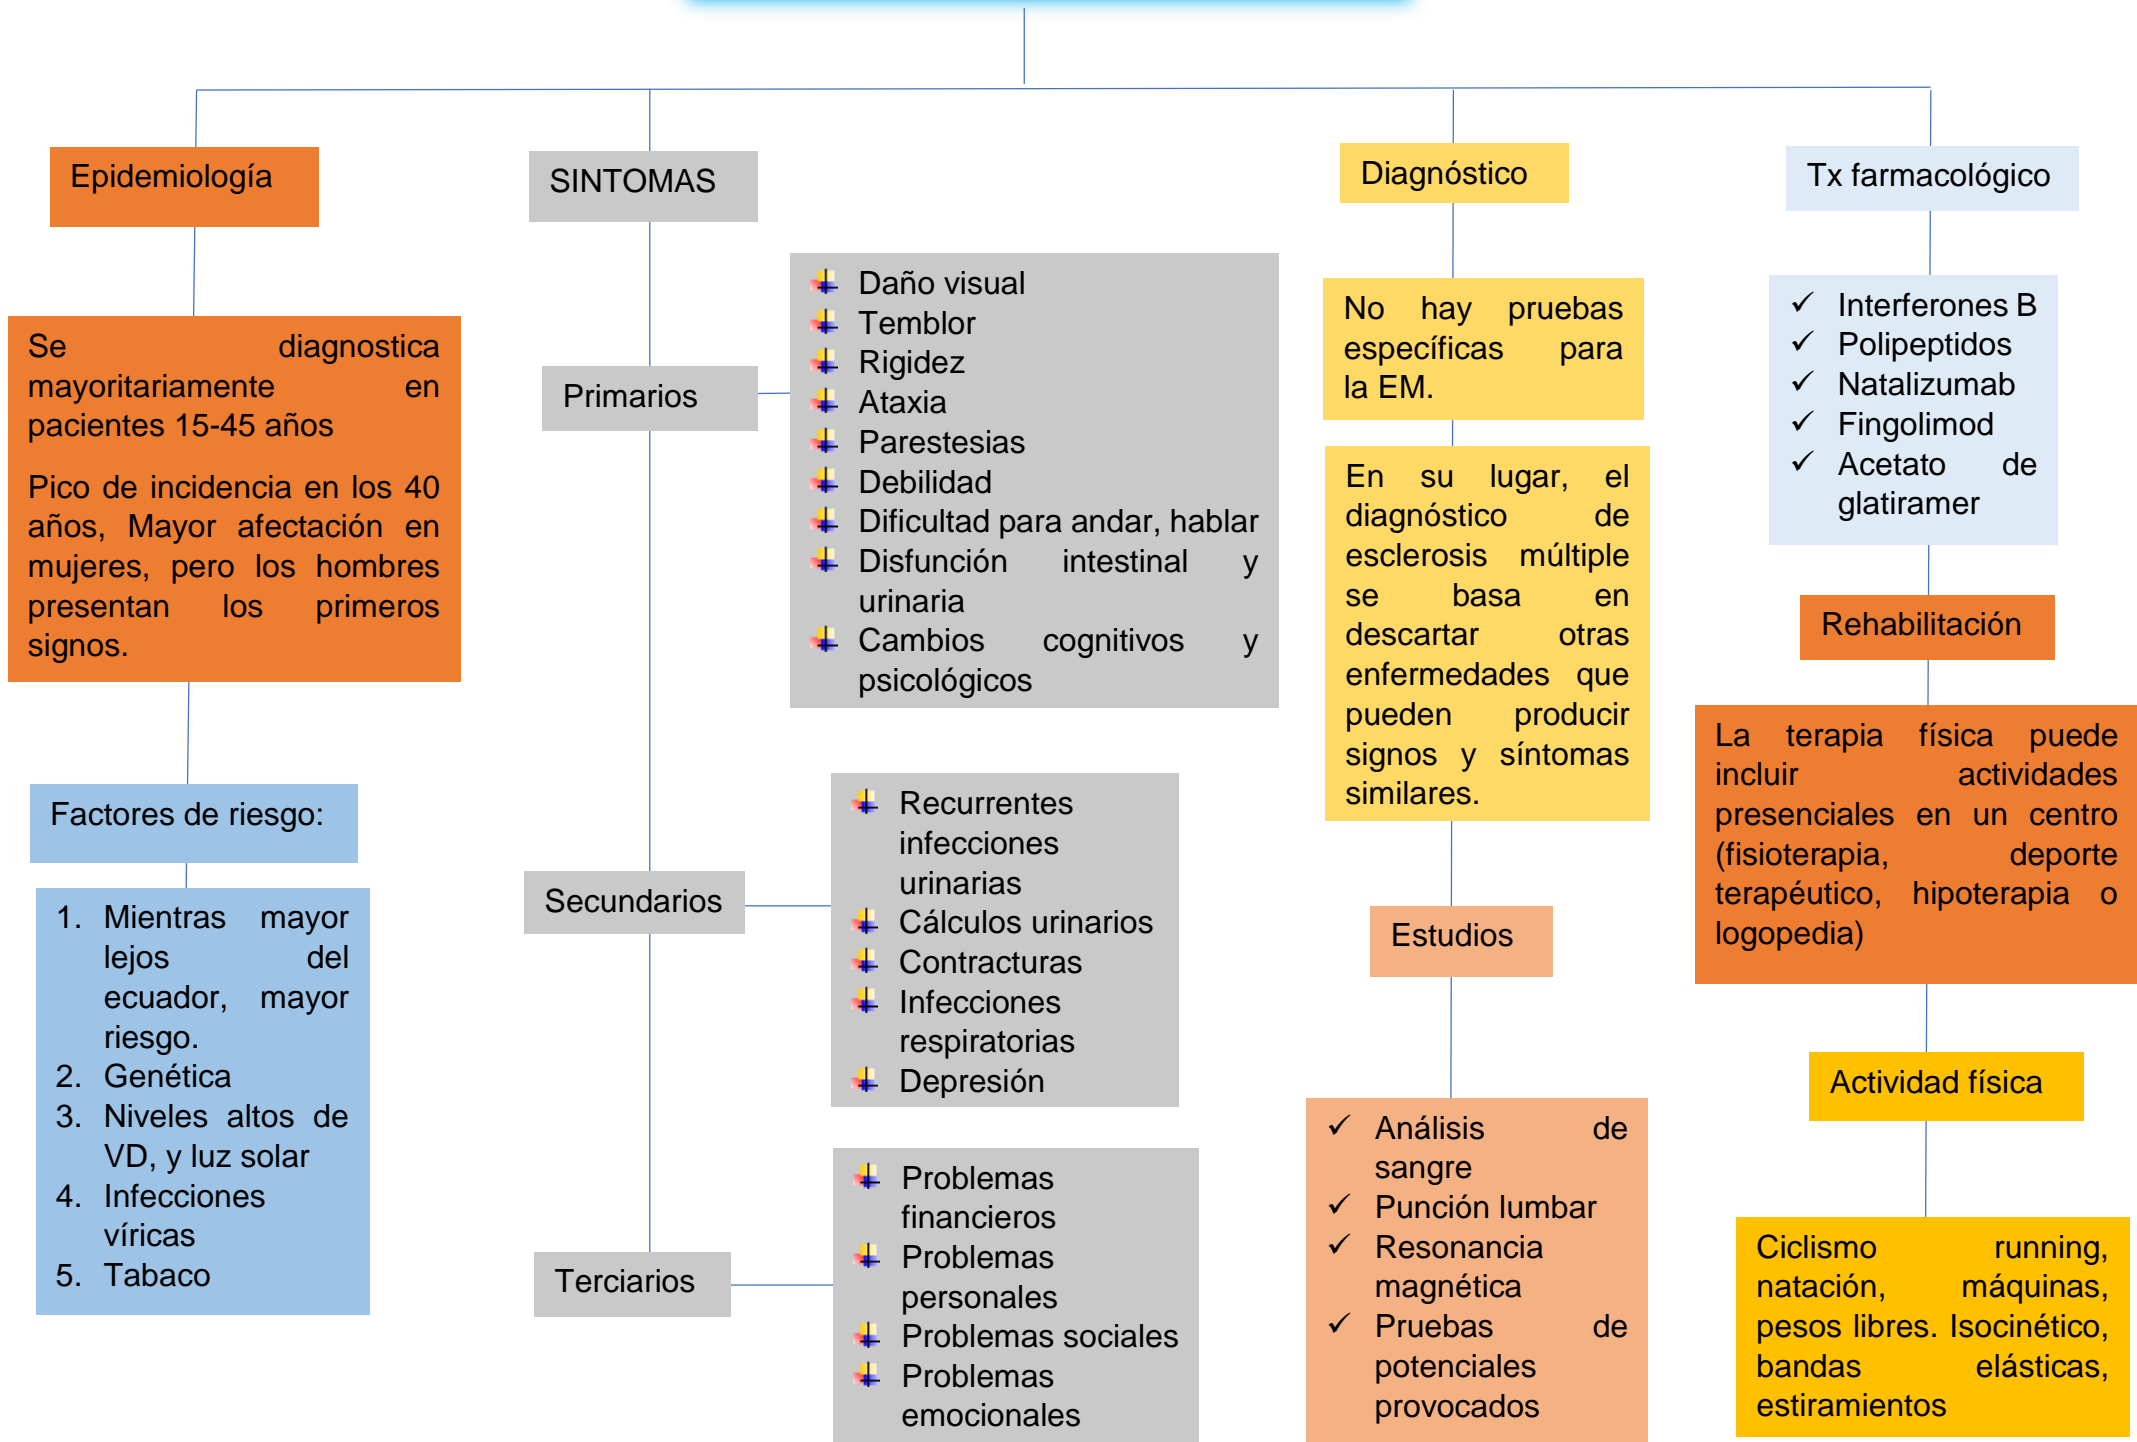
Epidemiología

Se diagnostica mayoritariamente en pacientes 15-45 años

Pico de incidencia en los 40 años, Mayor afectación en mujeres, pero los hombres presentan los primeros signos.

Factores de riesgo:

1. Mientras mayor lejos del ecuador, mayor riesgo.
2. Genética
3. Niveles altos de VD, y luz solar
4. Infecciones víricas
5. Tabaco

SINTOMAS

Primarios

- Daño visual
- Temblor
- Rigidez
- Ataxia
- Parestesias
- Debilidad
- Dificultad para andar, hablar
- Disfunción intestinal y urinaria
- Cambios cognitivos y psicológicos

Secundarios

- Recurrentes infecciones urinarias
- Cálculos urinarios
- Contracturas
- Infecciones respiratorias
- Depresión

Terciarios

- Problemas financieros
- Problemas personales
- Problemas sociales
- Problemas emocionales

Diagnóstico

No hay pruebas específicas para la EM.

En su lugar, el diagnóstico de esclerosis múltiple se basa en descartar otras enfermedades que pueden producir signos y síntomas similares.

Estudios

✓ Análisis de sangre
✓ Punción lumbar
✓ Resonancia magnética
✓ Pruebas de potenciales provocados

Tx farmacológico

✓ Interferones B
✓ Polipeptidos
✓ Natalizumab
✓ Fingolimod
✓ Acetato de glatiramer

Rehabilitación

La terapia física puede incluir actividades presenciales en un centro (fisioterapia, deporte terapéutico, hipoterapia o logopedia)

Actividad física

Ciclismo running, natación, máquinas, pesos libres. Isocinético, bandas elásticas, estiramientos